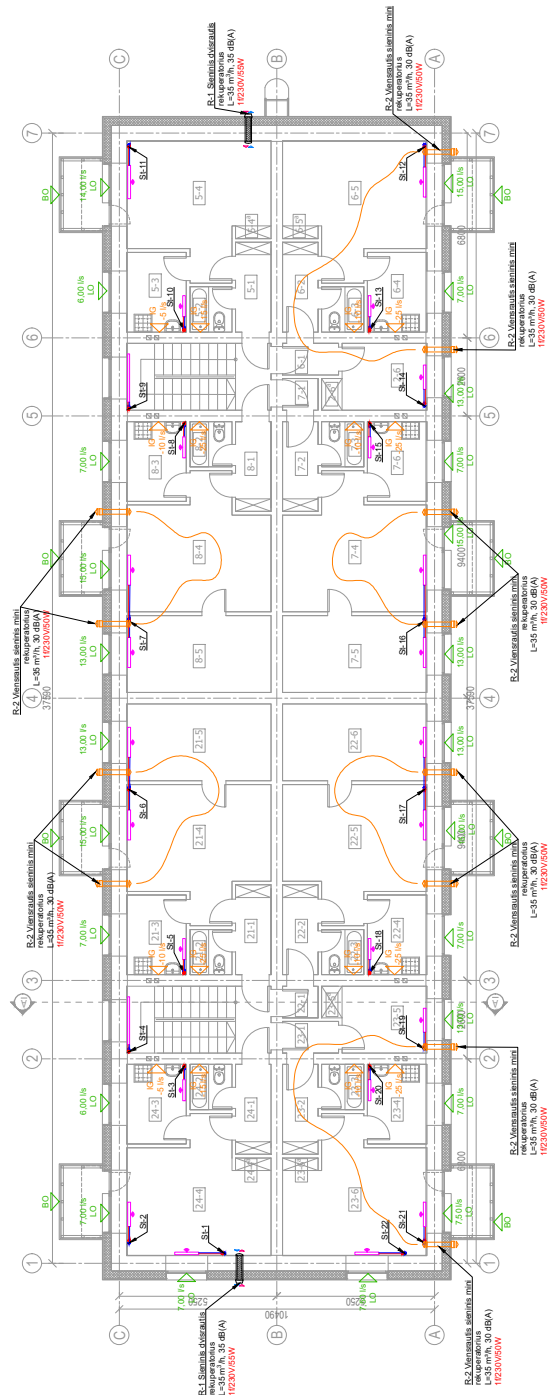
R-1 Sieninis dvisrautis rekuperatorius
L=35 m³/h, 35 dB(A)
1f/230V/55W

R-2 Vienasrautis sieninis mini rekuperatorius
L=35 m³/h, 30 dB(A)
1f/230V/50W

R-2 Vienasrautis sieninis mini rekuperatorius
L=35 m³/h, 30 dB(A)
1f/230V/50W

R-2 Vienasrautis sieninis mini rekuperatorius
L=35 m³/h, 30 dB(A)
1f/230V/50W

R-2 Vienasrautis sieninis mini rekuperatorius
L=35 m³/h, 30 dB(A)
1f/230V/50W

R-2 Vienasrautis sieninis mini rekuperatorius
L=35 m³/h, 30 dB(A)
1f/230V/50W

R-2 Vienasrautis sieninis mini rekuperatorius
L=35 m³/h, 30 dB(A)
1f/230V/50W

R-2 Vienasrautis sieninis mini rekuperatorius
L=35 m³/h, 30 dB(A)
1f/230V/50W

R-2 Vienasrautis sieninis mini rekuperatorius
L=35 m³/h, 30 dB(A)
1f/230V/50W

R-1 Sieninis dvisrautis rekuperatorius
L=35 m³/h, 35 dB(A)
1f/230V/55W

C B A
1 2 3 4 5 6 7

St-1 St-2 St-3 St-4 St-5 St-6 St-7 St-8 St-9 St-10 St-11 St-12 St-13 St-14 St-15 St-16 St-17 St-18 St-19 St-20 St-21 St-22

24-1 24-2 24-3 24-4 24-5 23-1 23-2 23-3 23-4 23-5 23-6 21-1 21-2 21-3 21-4 21-5 22-1 22-2 22-3 22-4 22-5 22-6 8-1 8-2 8-3 8-4 8-5 7-1 7-2 7-3 7-4 7-5 7-6 5-1 5-2 5-3 5-4 6-1 6-2 6-3 6-4 6-5

7,00 l/s LO
6,00 l/s LO
13,00 l/s LO
15,00 l/s LO
13,00 l/s LO
13,00 l/s LO
7,00 l/s LO
6,00 l/s LO
14,00 l/s LO
15,00 l/s LO
7,00 l/s LO
13,00 l/s LO
7,00 l/s LO
13,00 l/s LO
13,00 l/s LO
7,00 l/s LO
7,00 l/s LO
7,50 l/s LO
7,00 l/s LO
BO BO BO BO BO BO

5 l/s 10 l/s 5 l/s 10 l/s 25 l/s 25 l/s 25 l/s 25 l/s
KG

37690 10490 5250 5250 6100 9400 2600 6800